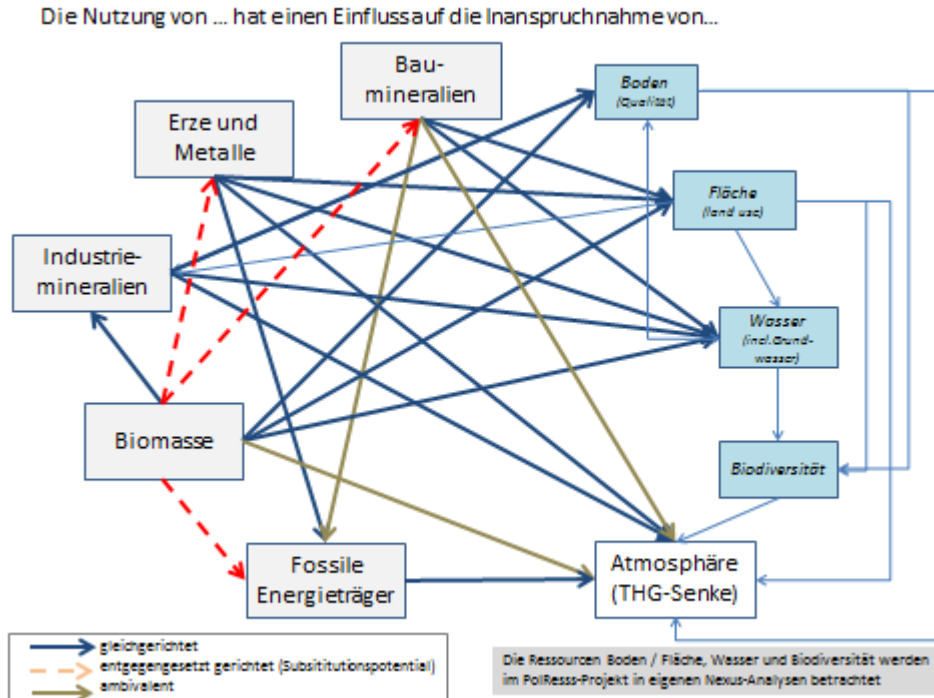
Die Nutzung von ... hat einen Einfluss auf die Inanspruchnahme von...

Bau-mineralien

Erze und Metalle

Industrie-mineralien

Biomasse

Fossile Energieträger

Atmosphäre (THG-Senke)

Boden (Qualität)

Fläche (land use)

Wasser (incl. Grund-wasser)

Biodiversität

gleichgerichtet
entgegengesetzt gerichtet (Subsititutionspotential)
ambivalent

Die Ressourcen Boden / Fläche, Wasser und Biodiversität werden im PolRess-Projekt in eigenen Nexus-Analysen betrachtet